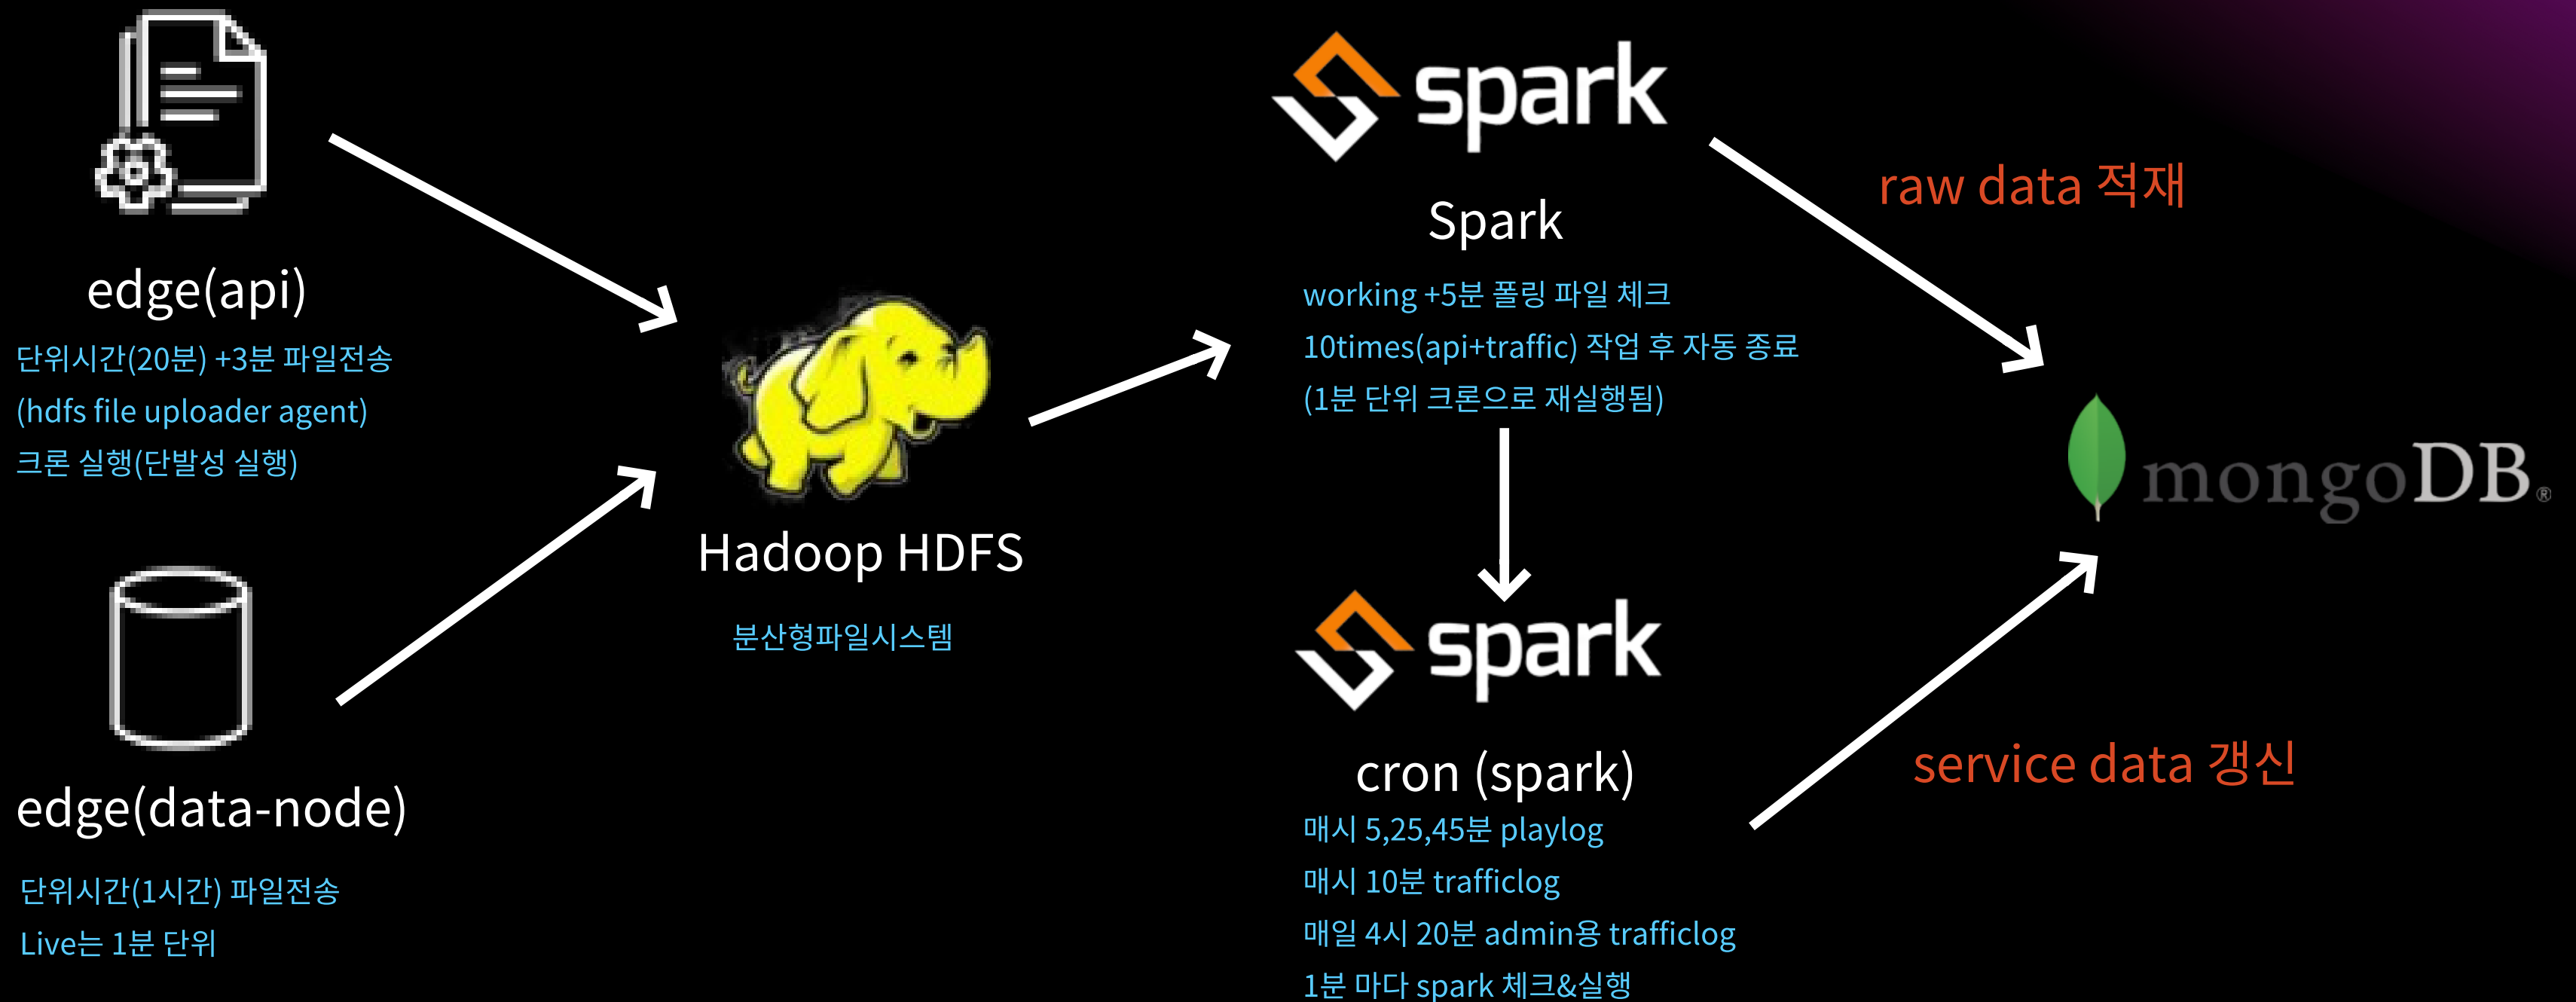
edge(api)

단위시간(20분) +3분 파일전송
(hdfs file uploader agent)
크론 실행(단발성 실행)

edge(data-node)

단위시간(1시간) 파일전송
Live는 1분 단위

Hadoop HDFS

분산형파일시스템

spark

Spark

working +5분 폴링 파일 체크
10times(api+traffic) 작업 후 자동 종료
(1분 단위 크론으로 재실행됨)

spark

cron (spark)

매시 5,25,45분 playlog
매시 10분 trafficlog
매일 4시 20분 admin용 trafficlog
1분 마다 spark 체크&실행

raw data 적재

mongoDB®

service data 갱신